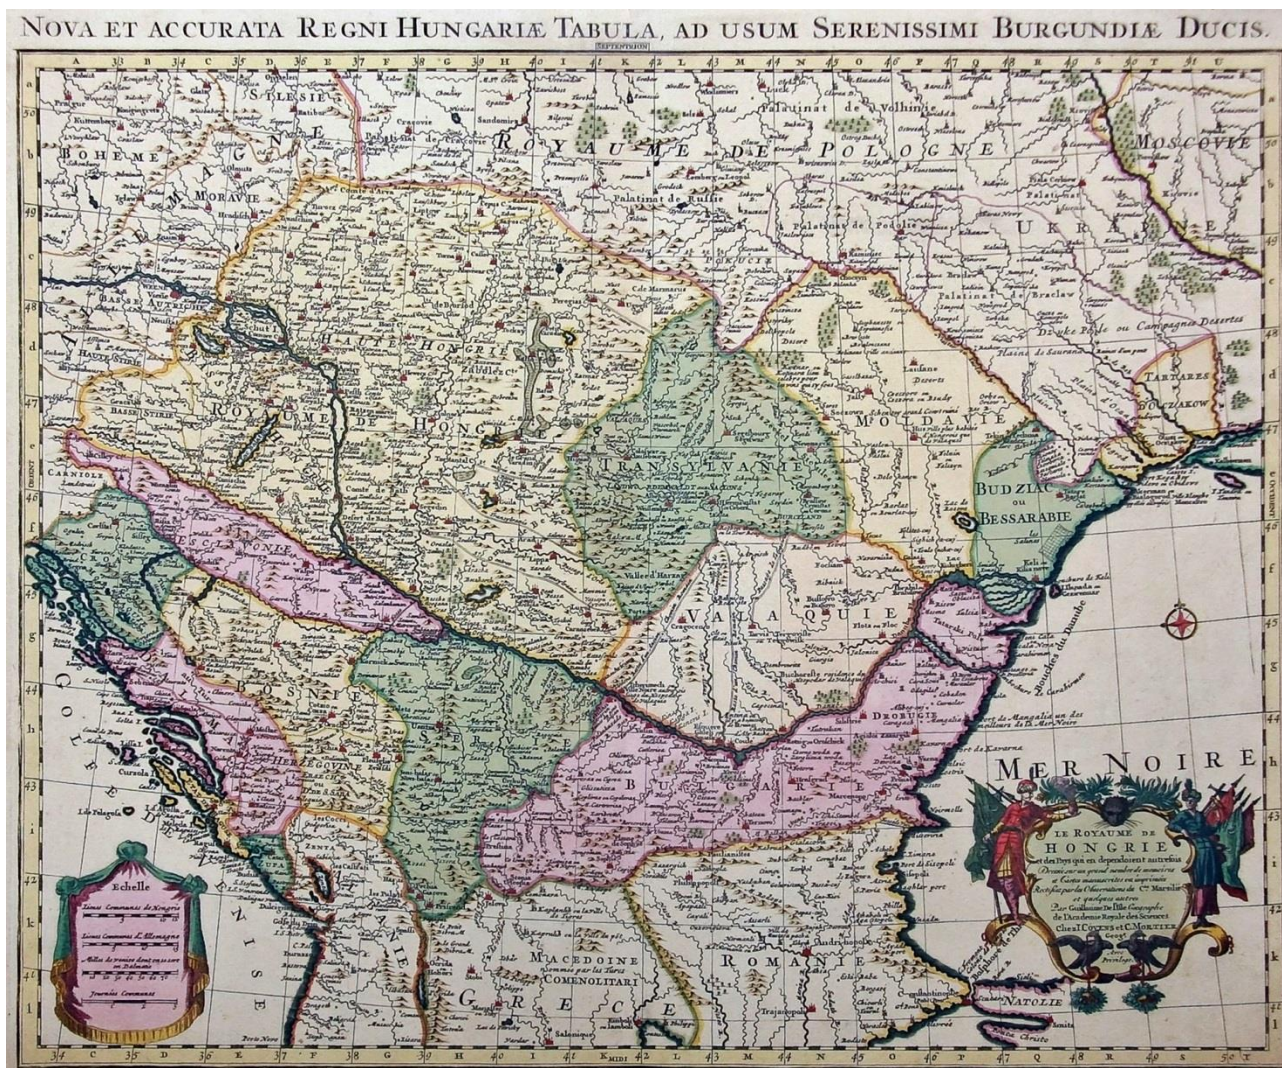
NOVA ET ACCURATA REGNI HUNGARIÆ TABULA, AD USUM SERENISSIMI BURGUNDIÆ DUCIS.

SEPTENTRION

SILESIE

BOHEME

MORAVIE

ROYAUME DE POLOGNE

MOSCOVIE

Palatinat de Volhinie

Palatinat de Russie

Palatinat de Podolie

UKRAINE

Palatinat de Braclaw

Desertes ou Campagnes Desertes

TARTARES D'OCZAKOW

HAUTE HONGRIE

ROYAUME DE HONGRIE

BASSE AUTRICHE

HAUTE STIRIE

BASSE STIRIE

CARNIOLE

TRANSYLVANIE

MOLDAVIE

BUDZIAC ou BESSARABIE

ESCLAVONIE

VALAQUIE

BOSNIE

SERVIE

HERZEGOVINE

DROBUGIE

BULGARIE

MER NOIRE

ROMANIE

MACEDOINE Sommise par les Turcs COMENOLITARI

GRECE

NATOLIE

GOLFE DE VENISE

Bouches du Danube

ORIENT

MIDI

Echelle
Lieues Communes de Hongrie
Lieues Communes d'Allemagne
Milles de Venise dont on se sert en Dalmatie
Journées Communes

LE ROYAUME DE HONGRIE et des Pays qui en dependoient autrefois Dressé sur un grand nombre de memoires et cartes manuscrites ou imprimées Rectifiées par les Observations de Cte Marsilli et quelques autres Par Guillaume De l'Isle Geographe de l'Academie Royale des Sciences Chez I. Covens et C. Mortier

A B C D E F G H I K L M N O P Q R S T U

a b c d e f g h i k l

34 35 36 37 38 39 40 41 42 43 44 45 46 47 48 49 50 51

43 44 45 46 47 48 49 50